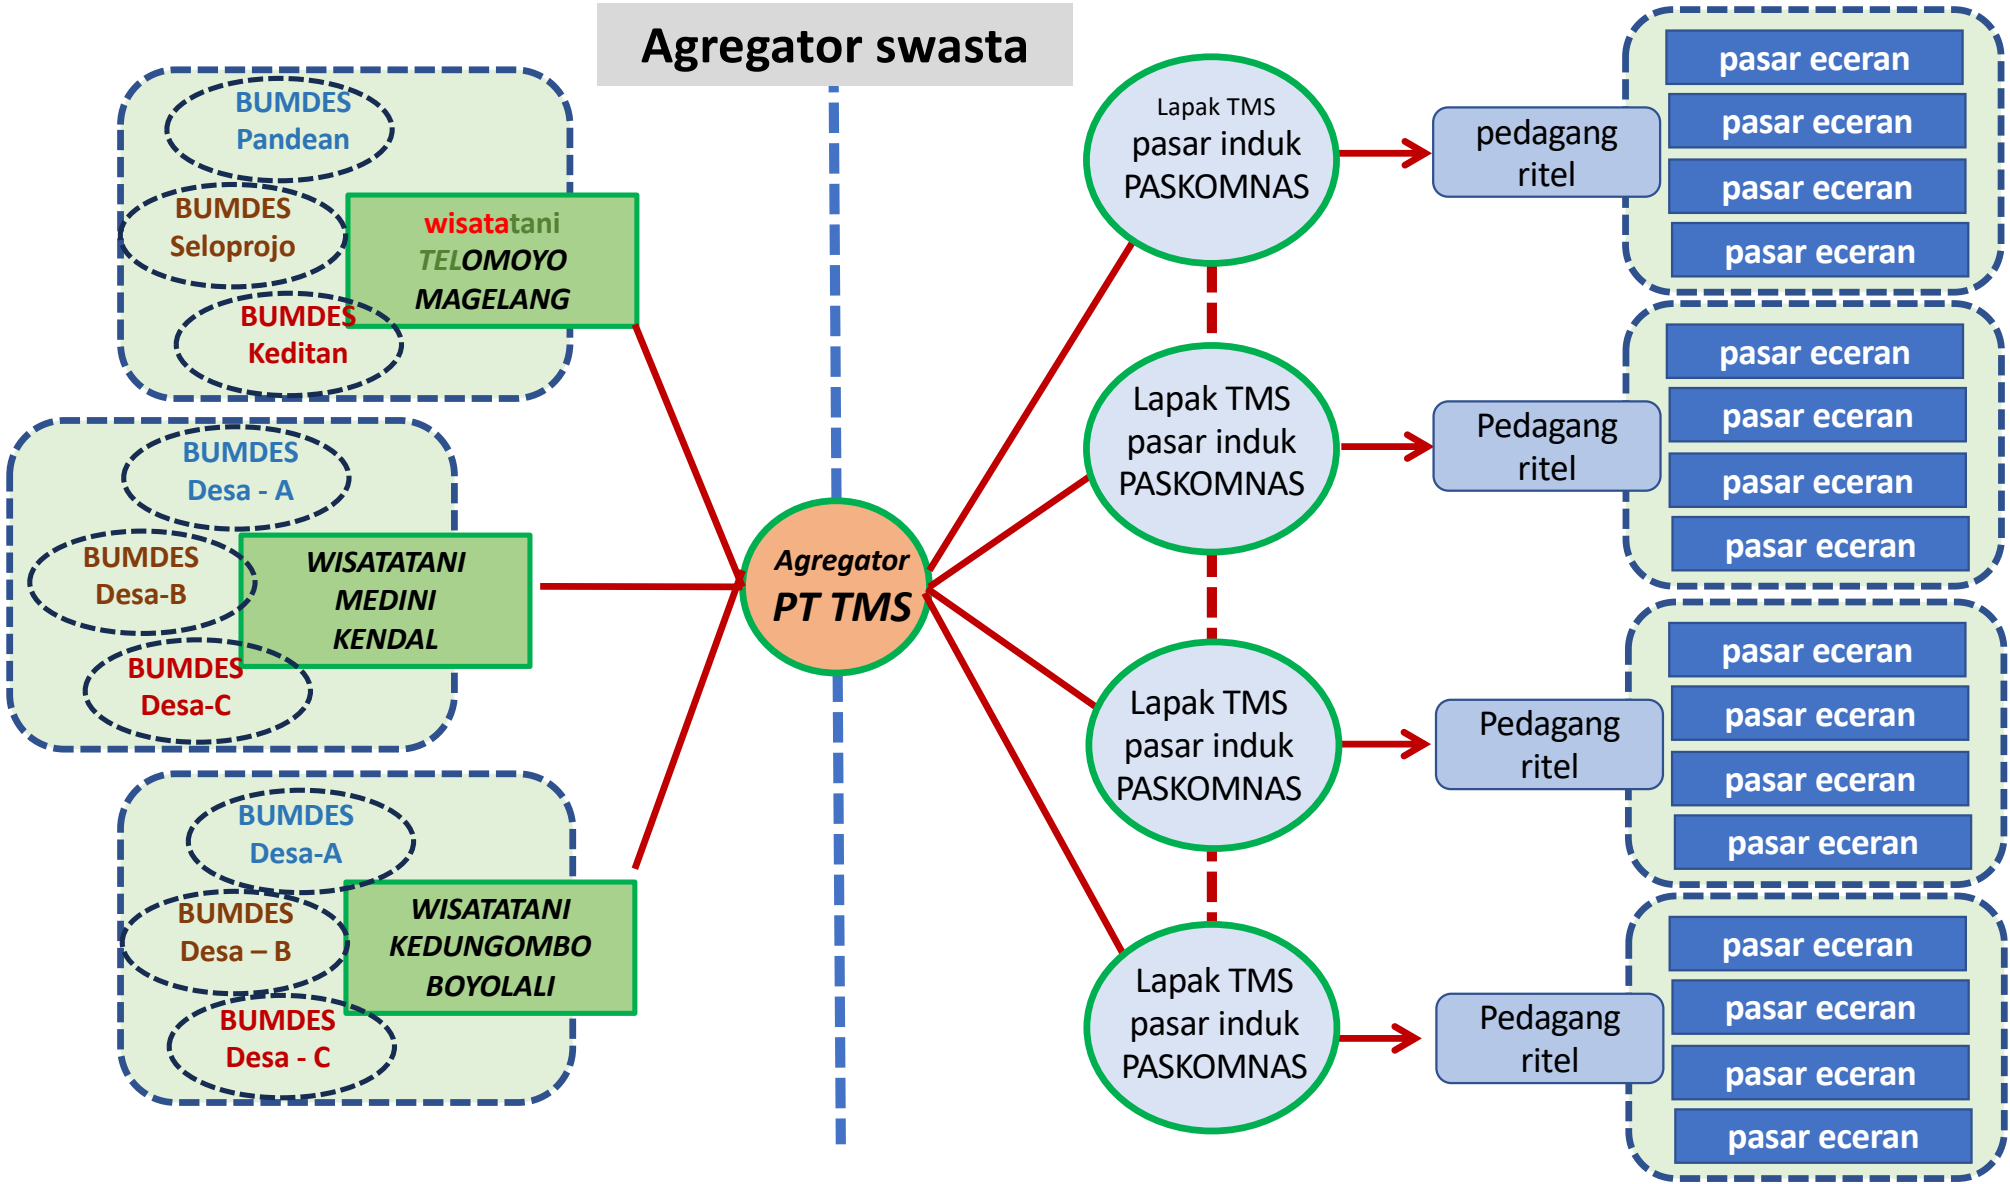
Agregator swasta

BUMDES Pandean

BUMDES Seloprojo

BUMDES Keditan

wisatatani TELOMOYO MAGELANG

BUMDES Desa - A

BUMDES Desa-B

BUMDES Desa-C

WISATATANI MEDINI KENDAL

BUMDES Desa-A

BUMDES Desa – B

BUMDES Desa - C

WISATATANI KEDUNGOMBO BOYOLALI

Agregator PT TMS

Lapak TMS pasar induk PASKOMNAS

pedagang ritel

pasar eceran
pasar eceran
pasar eceran
pasar eceran

Lapak TMS pasar induk PASKOMNAS

Pedagang ritel

pasar eceran
pasar eceran
pasar eceran
pasar eceran

Lapak TMS pasar induk PASKOMNAS

Pedagang ritel

pasar eceran
pasar eceran
pasar eceran
pasar eceran

Lapak TMS pasar induk PASKOMNAS

Pedagang ritel

pasar eceran
pasar eceran
pasar eceran
pasar eceran